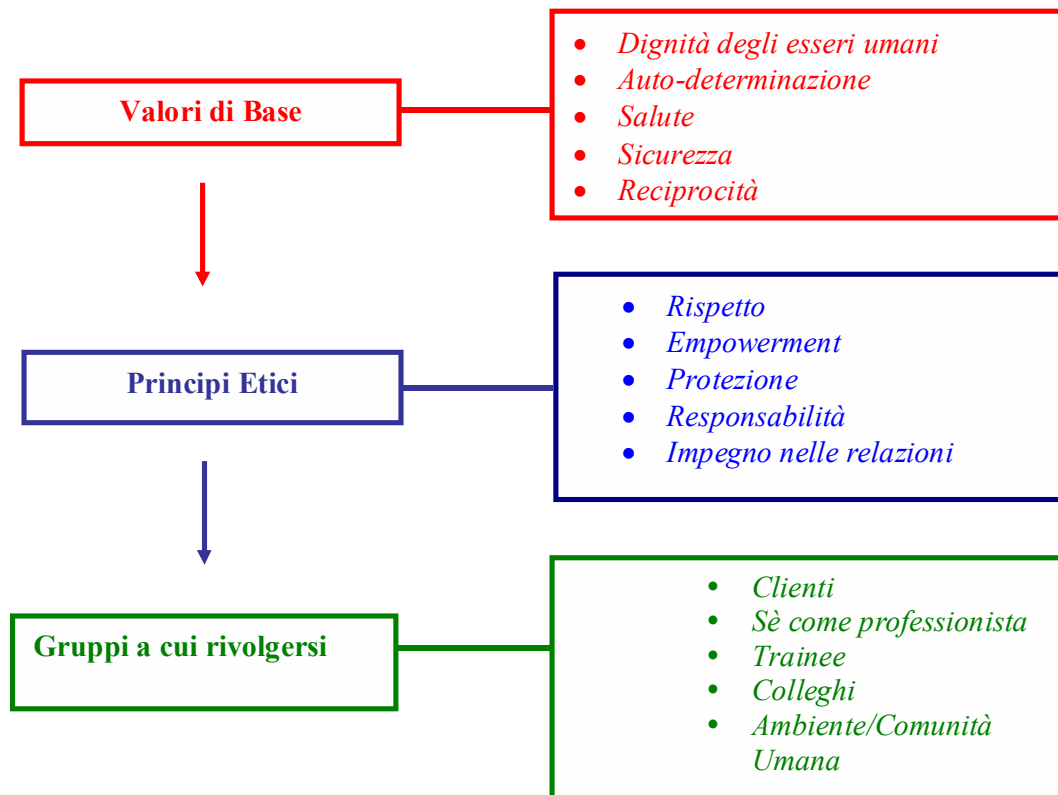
Valori di Base

- Dignità degli esseri umani
- Auto-determinazione
- Salute
- Sicurezza
- Reciprocità

Principi Etici

- Rispetto
- Empowerment
- Protezione
- Responsabilità
- Impegno nelle relazioni

Gruppi a cui rivolgersi

- Clienti
- Sè come professionista
- Trainee
- Colleghi
- Ambiente/Comunità Umana